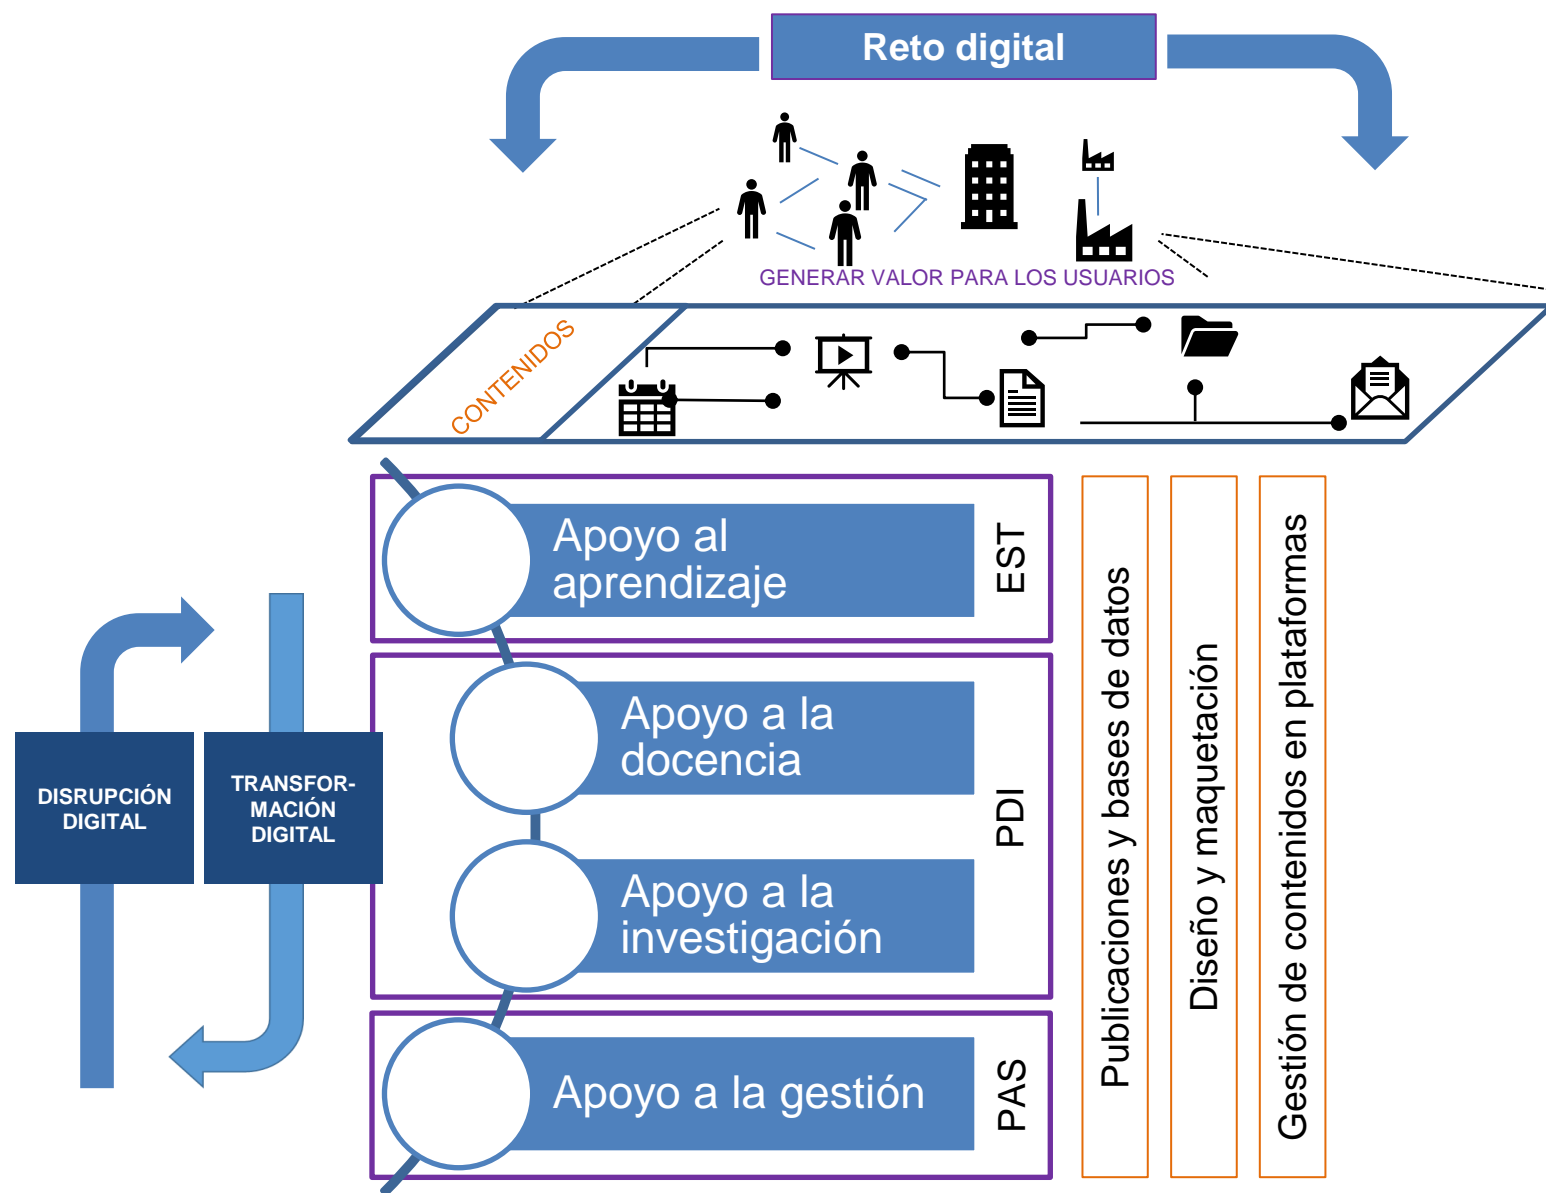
Reto digital

GENERAR VALOR PARA LOS USUARIOS

CONTENIDOS

Apoyo al aprendizaje

EST

Apoyo a la docencia

Apoyo a la investigación

PDI

Apoyo a la gestión

PAS

Publicaciones y bases de datos

Diseño y maquetación

Gestión de contenidos en plataformas

DISRUPCIÓN DIGITAL

TRANSFORMACIÓN DIGITAL